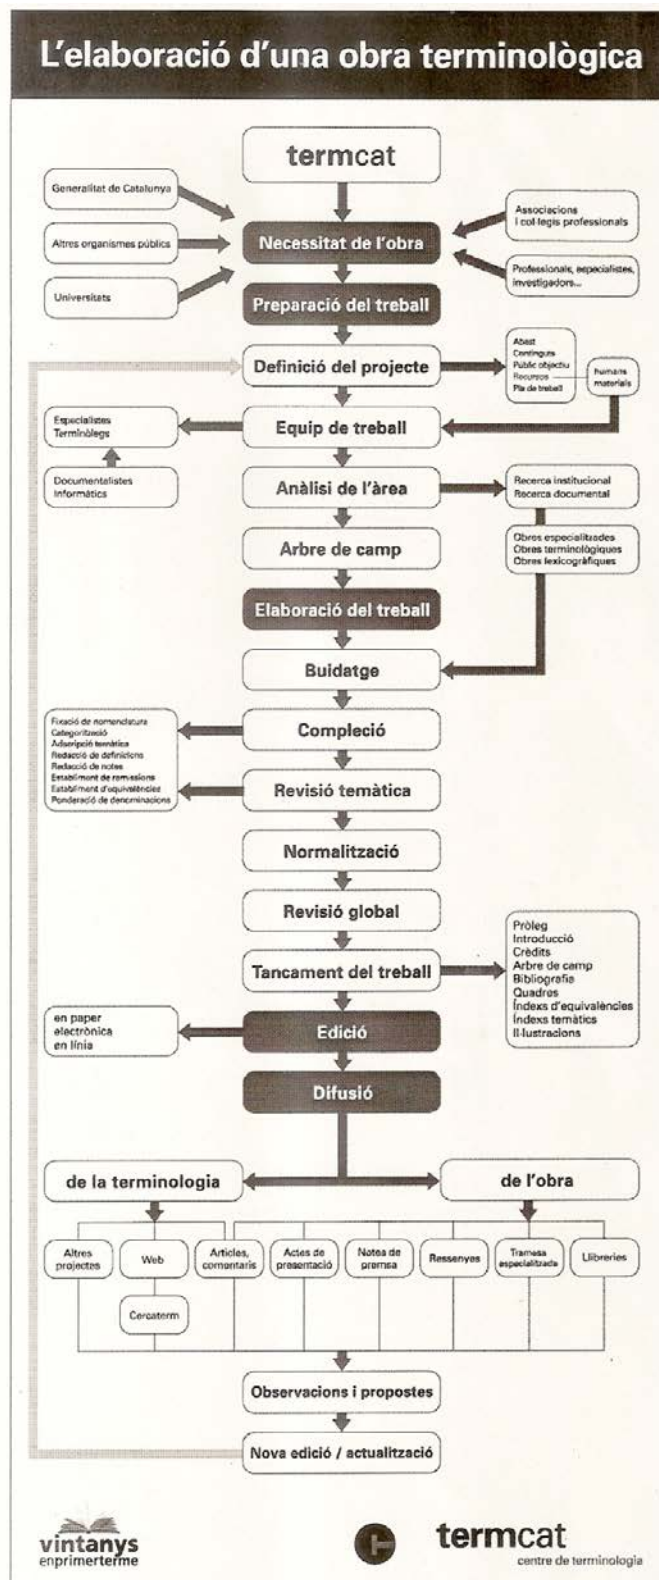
L'elaboració d'una obra terminològica

termcat

Generalitat de Catalunya

Altres organismes públics

Universitats

Necessitat de l'obra

Associacions i col·legis professionals

Professionals, especialistes, investigadors...

Preparació del treball

Definició del projecte

Abast
Continguts
Públic objectiu
Recursos
Pla de treball

humans
materials

Especialistes
Terminòlegs

Documentalistes
Informàtics

Equip de treball

Anàlisi de l'àrea

Recerca institucional
Recerca documental

Obres especialitzades
Obres terminològiques
Obres lexicogràfiques

Arbre de camp

Elaboració del treball

Buidatge

Fixació de nomenclatura
Categorització
Adscripció temàtica
Redacció de definicions
Redacció de notes
Establiment de remissions
Establiment d'equivalències
Ponderació de denominacions

Compleció

Revisió temàtica

Normalització

Revisió global

Tancament del treball

Pròleg
Introducció
Crèdits
Arbre de camp
Bibliografia
Quadres
Índexs d'equivalències
Índexs temàtics
Il·lustracions

en paper
electrònica
en línia

Edició

Difusió

de la terminologia

de l'obra

Altres projectes

Web

Cercaterm

Articles, comentaris

Actes de presentació

Notes de premsa

Ressenyes

Tramesa especialitzada

Llibreries

Observacions i propostes

Nova edició / actualització

vintanys
enprimerterme

termcat
centre de terminologia